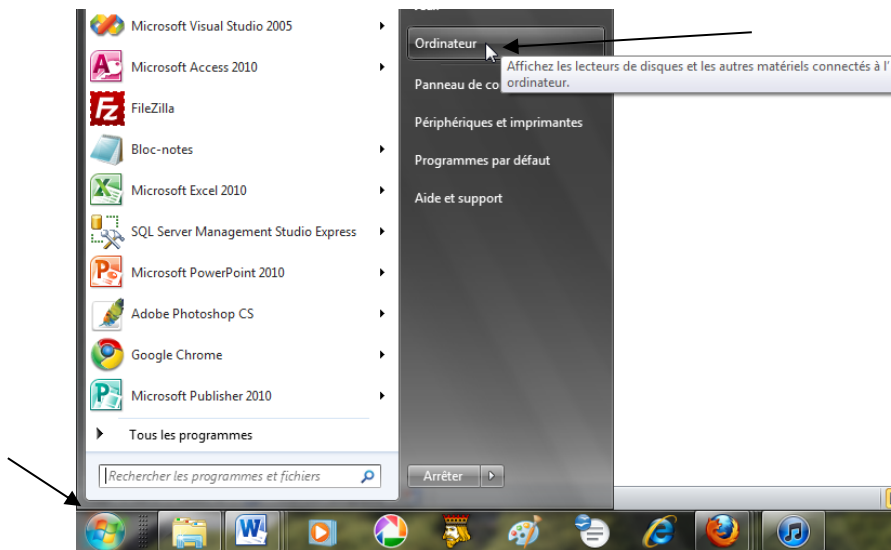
Microsoft Visual Studio 2005

Microsoft Access 2010

FileZilla

Bloc-notes

Microsoft Excel 2010

SQL Server Management Studio Express

Microsoft PowerPoint 2010

Adobe Photoshop CS

Google Chrome

Microsoft Publisher 2010

Tous les programmes

Rechercher les programmes et fichiers

Ordinateur

Panneau de co

Affichez les lecteurs de disques et les autres matériels connectés à l' ordinateur.

Périphériques et imprimantes

Programmes par défaut

Aide et support

Arrêter